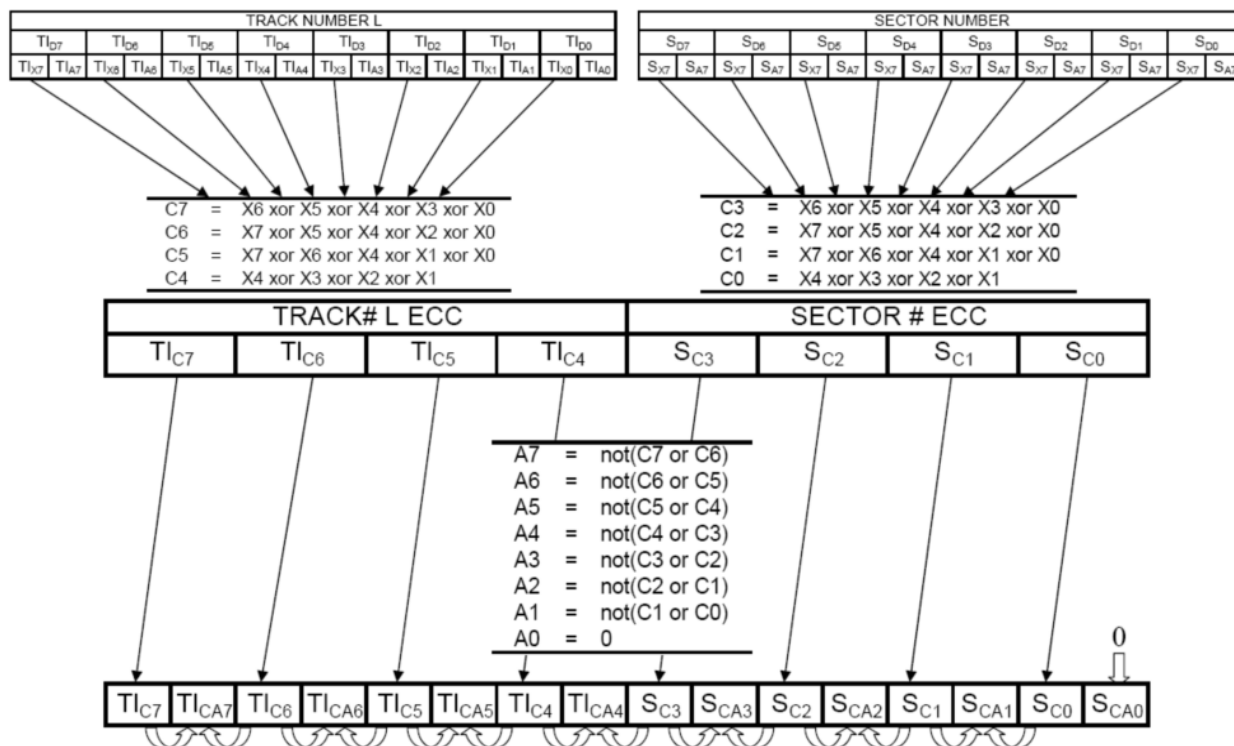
TRACK NUMBER L

| TI$_{D7}$ | | TI$_{D6}$ | | TI$_{D5}$ | | TI$_{D4}$ | | TI$_{D3}$ | | TI$_{D2}$ | | TI$_{D1}$ | | TI$_{D0}$ | |
|---|---|---|---|---|---|---|---|---|---|---|---|---|---|---|---|
| TI$_{X7}$ | TI$_{A7}$ | TI$_{X6}$ | TI$_{A6}$ | TI$_{X5}$ | TI$_{A5}$ | TI$_{X4}$ | TI$_{A4}$ | TI$_{X3}$ | TI$_{A3}$ | TI$_{X2}$ | TI$_{A2}$ | TI$_{X1}$ | TI$_{A1}$ | TI$_{X0}$ | TI$_{A0}$ |

SECTOR NUMBER

| S$_{D7}$ | | S$_{D6}$ | | S$_{D5}$ | | S$_{D4}$ | | S$_{D3}$ | | S$_{D2}$ | | S$_{D1}$ | | S$_{D0}$ | |
|---|---|---|---|---|---|---|---|---|---|---|---|---|---|---|---|
| S$_{X7}$ | S$_{A7}$ | S$_{X7}$ | S$_{A7}$ | S$_{X7}$ | S$_{A7}$ | S$_{X7}$ | S$_{A7}$ | S$_{X7}$ | S$_{A7}$ | S$_{X7}$ | S$_{A7}$ | S$_{X7}$ | S$_{A7}$ | S$_{X7}$ | S$_{A7}$ |

C7 = X6 xor X5 xor X4 xor X3 xor X0
C6 = X7 xor X5 xor X4 xor X2 xor X0
C5 = X7 xor X6 xor X4 xor X1 xor X0
C4 = X4 xor X3 xor X2 xor X1

C3 = X6 xor X5 xor X4 xor X3 xor X0
C2 = X7 xor X5 xor X4 xor X2 xor X0
C1 = X7 xor X6 xor X4 xor X1 xor X0
C0 = X4 xor X3 xor X2 xor X1

| TRACK# L ECC | | | | SECTOR # ECC | | | |
|---|---|---|---|---|---|---|---|
| TI$_{C7}$ | TI$_{C6}$ | TI$_{C5}$ | TI$_{C4}$ | S$_{C3}$ | S$_{C2}$ | S$_{C1}$ | S$_{C0}$ |

A7 = not(C7 or C6)
A6 = not(C6 or C5)
A5 = not(C5 or C4)
A4 = not(C4 or C3)
A3 = not(C3 or C2)
A2 = not(C2 or C1)
A1 = not(C1 or C0)
A0 = 0

0

| TI$_{C7}$ | TI$_{CA7}$ | TI$_{C6}$ | TI$_{CA6}$ | TI$_{C5}$ | TI$_{CA5}$ | TI$_{C4}$ | TI$_{CA4}$ | S$_{C3}$ | S$_{CA3}$ | S$_{C2}$ | S$_{CA2}$ | S$_{C1}$ | S$_{CA1}$ | S$_{C0}$ | S$_{CA0}$ |
|---|---|---|---|---|---|---|---|---|---|---|---|---|---|---|---|